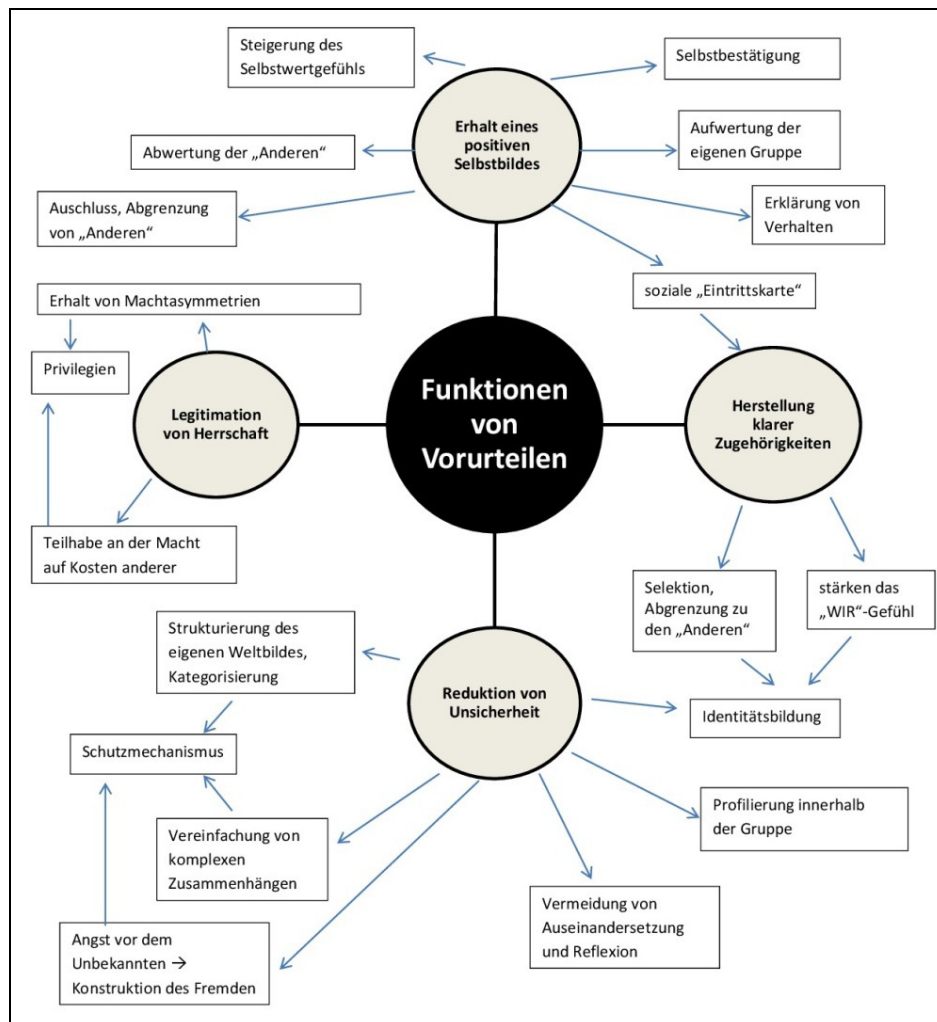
Funktionen von Vorurteilen

Erhalt eines positiven Selbstbildes

Steigerung des Selbstwertgefühls

Selbstbestätigung

Abwertung der „Anderen“

Aufwertung der eigenen Gruppe

Auschluss, Abgrenzung von „Anderen“

Erklärung von Verhalten

soziale „Eintrittskarte“

Herstellung klarer Zugehörigkeiten

Selektion, Abgrenzung zu den „Anderen“

stärken das „WIR“-Gefühl

Identitätsbildung

Legitimation von Herrschaft

Erhalt von Machtasymmetrien

Privilegien

Teilhabe an der Macht auf Kosten anderer

Reduktion von Unsicherheit

Strukturierung des eigenen Weltbildes, Kategorisierung

Schutzmechanismus

Vereinfachung von komplexen Zusammenhängen

Angst vor dem Unbekannten → Konstruktion des Fremden

Vermeidung von Auseinandersetzung und Reflexion

Profilierung innerhalb der Gruppe